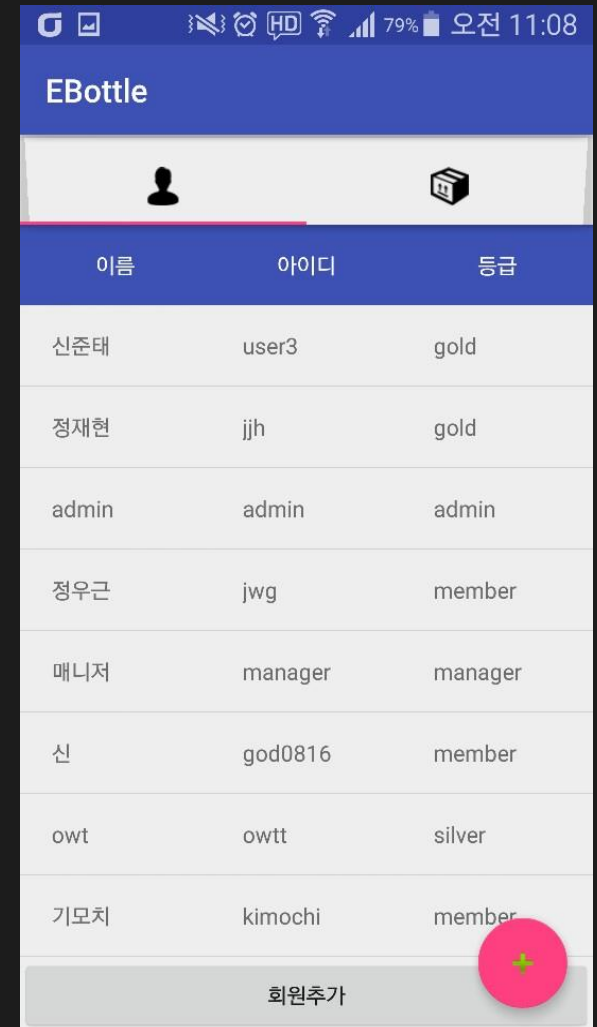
HD 79% 오전 11:08

EBottle

| 이름 | 아이디 | 등급 |
|---|---|---|
| 신준태 | user3 | gold |
| 정재현 | jjh | gold |
| admin | admin | admin |
| 정우근 | jwg | member |
| 매니저 | manager | manager |
| 신 | god0816 | member |
| owt | owtt | silver |
| 기모치 | kimochi | member |

+

회원추가